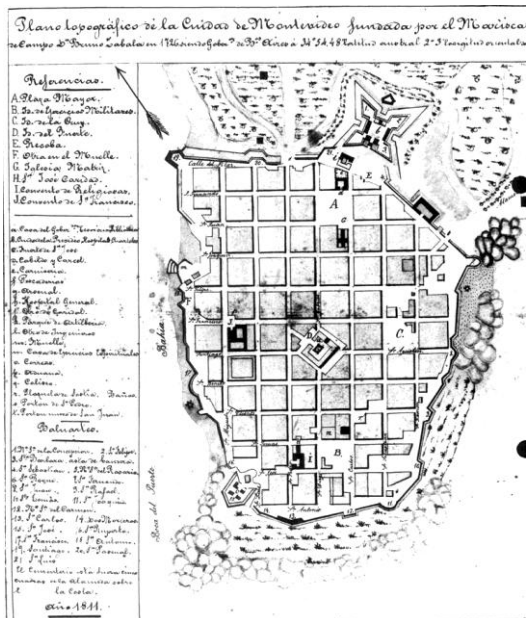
Plano topográfico de la Ciudad de Montevideo fundada por el Mariscal de Campo Dn Bruno Zabala en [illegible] à 34.48 latitud austral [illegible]

Referencias.
A. Plaza Mayor.
B. Id. de Ejercicios Militares.
C. Id. de la Cruz.
D. Id. del Fuerte.
E. Recoba.
F. Obra en el Muelle.
G. Iglesia Matriz.
H. Sn José Caridad.
I. Convento de Religiosas.
J. Convento de Sn Francisco.

a. Casa del Gobr. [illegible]
b. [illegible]
c. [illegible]
d. Cabildo y Carcel.
e. Comisaria.
f. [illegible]
g. Arsenal.
h. Hospital Gral.
i. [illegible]
j. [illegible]
k. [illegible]
l. Muelle.
m. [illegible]
n. Cruces.
o. Aduana.
p. Calera.
q. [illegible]
r. Porton de Sn Pedro.
s. Porton nuevo de San Juan.

Baluartes.
1. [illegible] 2. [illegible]
3. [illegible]
4. Sn Sebastian 5. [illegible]
6. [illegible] 7. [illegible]
8. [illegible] 9. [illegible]
10. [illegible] 11. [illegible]
12. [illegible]
13. Sn Carlos 14. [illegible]
15. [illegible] 16. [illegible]
17. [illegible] 18. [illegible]
19. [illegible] 20. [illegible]
21. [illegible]
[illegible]

Año 1811.

Bahia

Calle de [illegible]